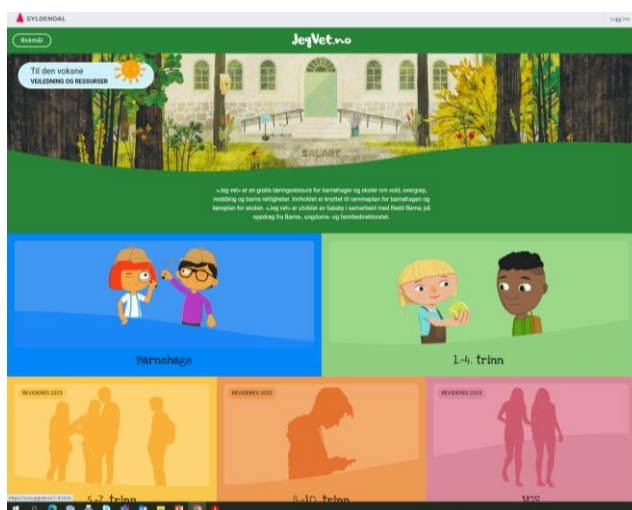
GYLDENDAL

Logg inn

Bokmål

JegVet.no

Til den voksne
VEILEDNING OG RESSURSER

SALABY

«Jeg vet» er en gratis læringsressurs for barnehager og skoler om vold, overgrep, mobbing og barns rettigheter. Innholdet er knyttet til rammeplan for barnehagen og læreplan for skolen. «Jeg vet» er utviklet av Salaby i samarbeid med Redd Barna, på oppdrag fra Barne-, ungdoms- og familiedirektoratet.

Barnehage

1.-4. trinn

REVIDERES 2023

REVIDERES 2023

REVIDERES 2023

5.-7. trinn

8.-10. trinn

VGS